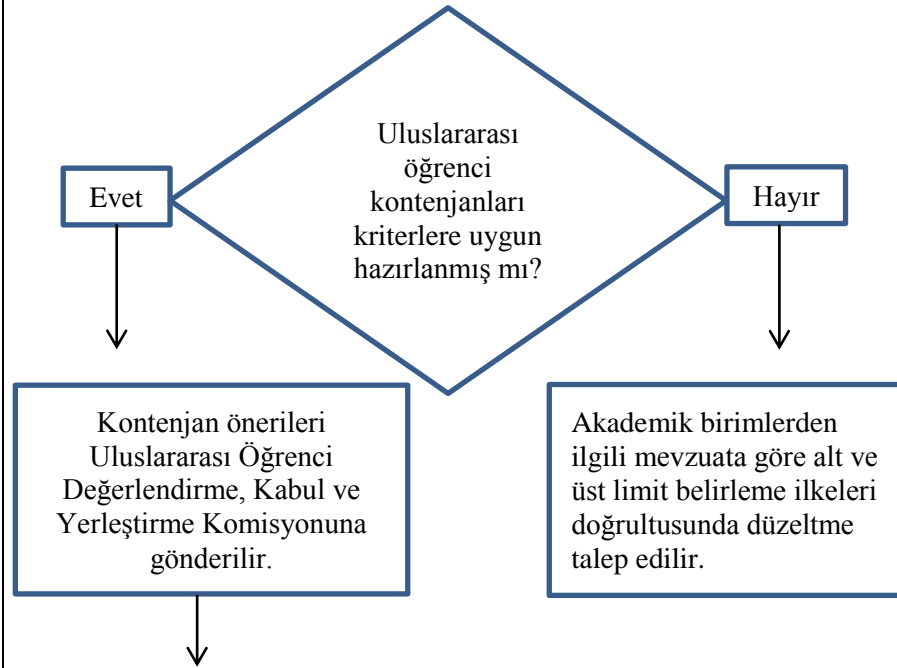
Uluslararası öğrenci kontenjanları kriterlere uygun hazırlanmış mı?

Evet

Hayır

Kontenjan önerileri Uluslararası Öğrenci Değerlendirme, Kabul ve Yerleştirme Komisyonuna gönderilir.

Akademik birimlerden ilgili mevzuata göre alt ve üst limit belirleme ilkeleri doğrultusunda düzeltme talep edilir.